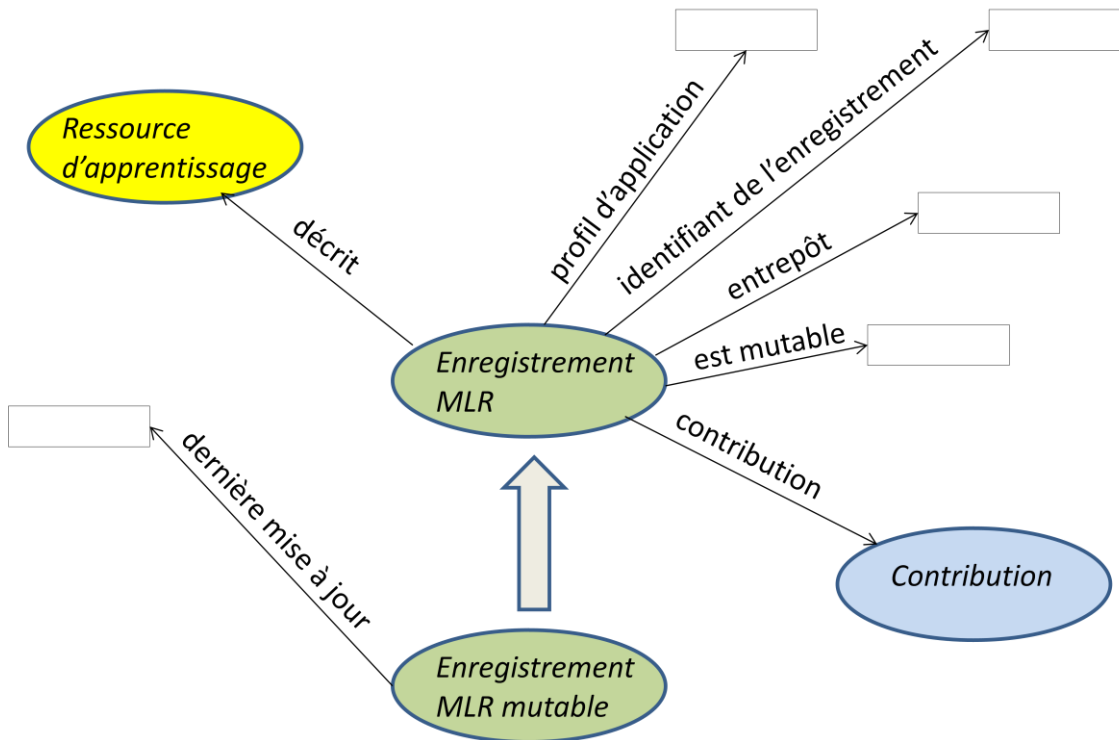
Ressource d'apprentissage

décrit

profil d'application

identifiant de l'enregistrement

entrepôt

est mutable

Enregistrement MLR

contribution

Contribution

dernière mise à jour

Enregistrement MLR mutable